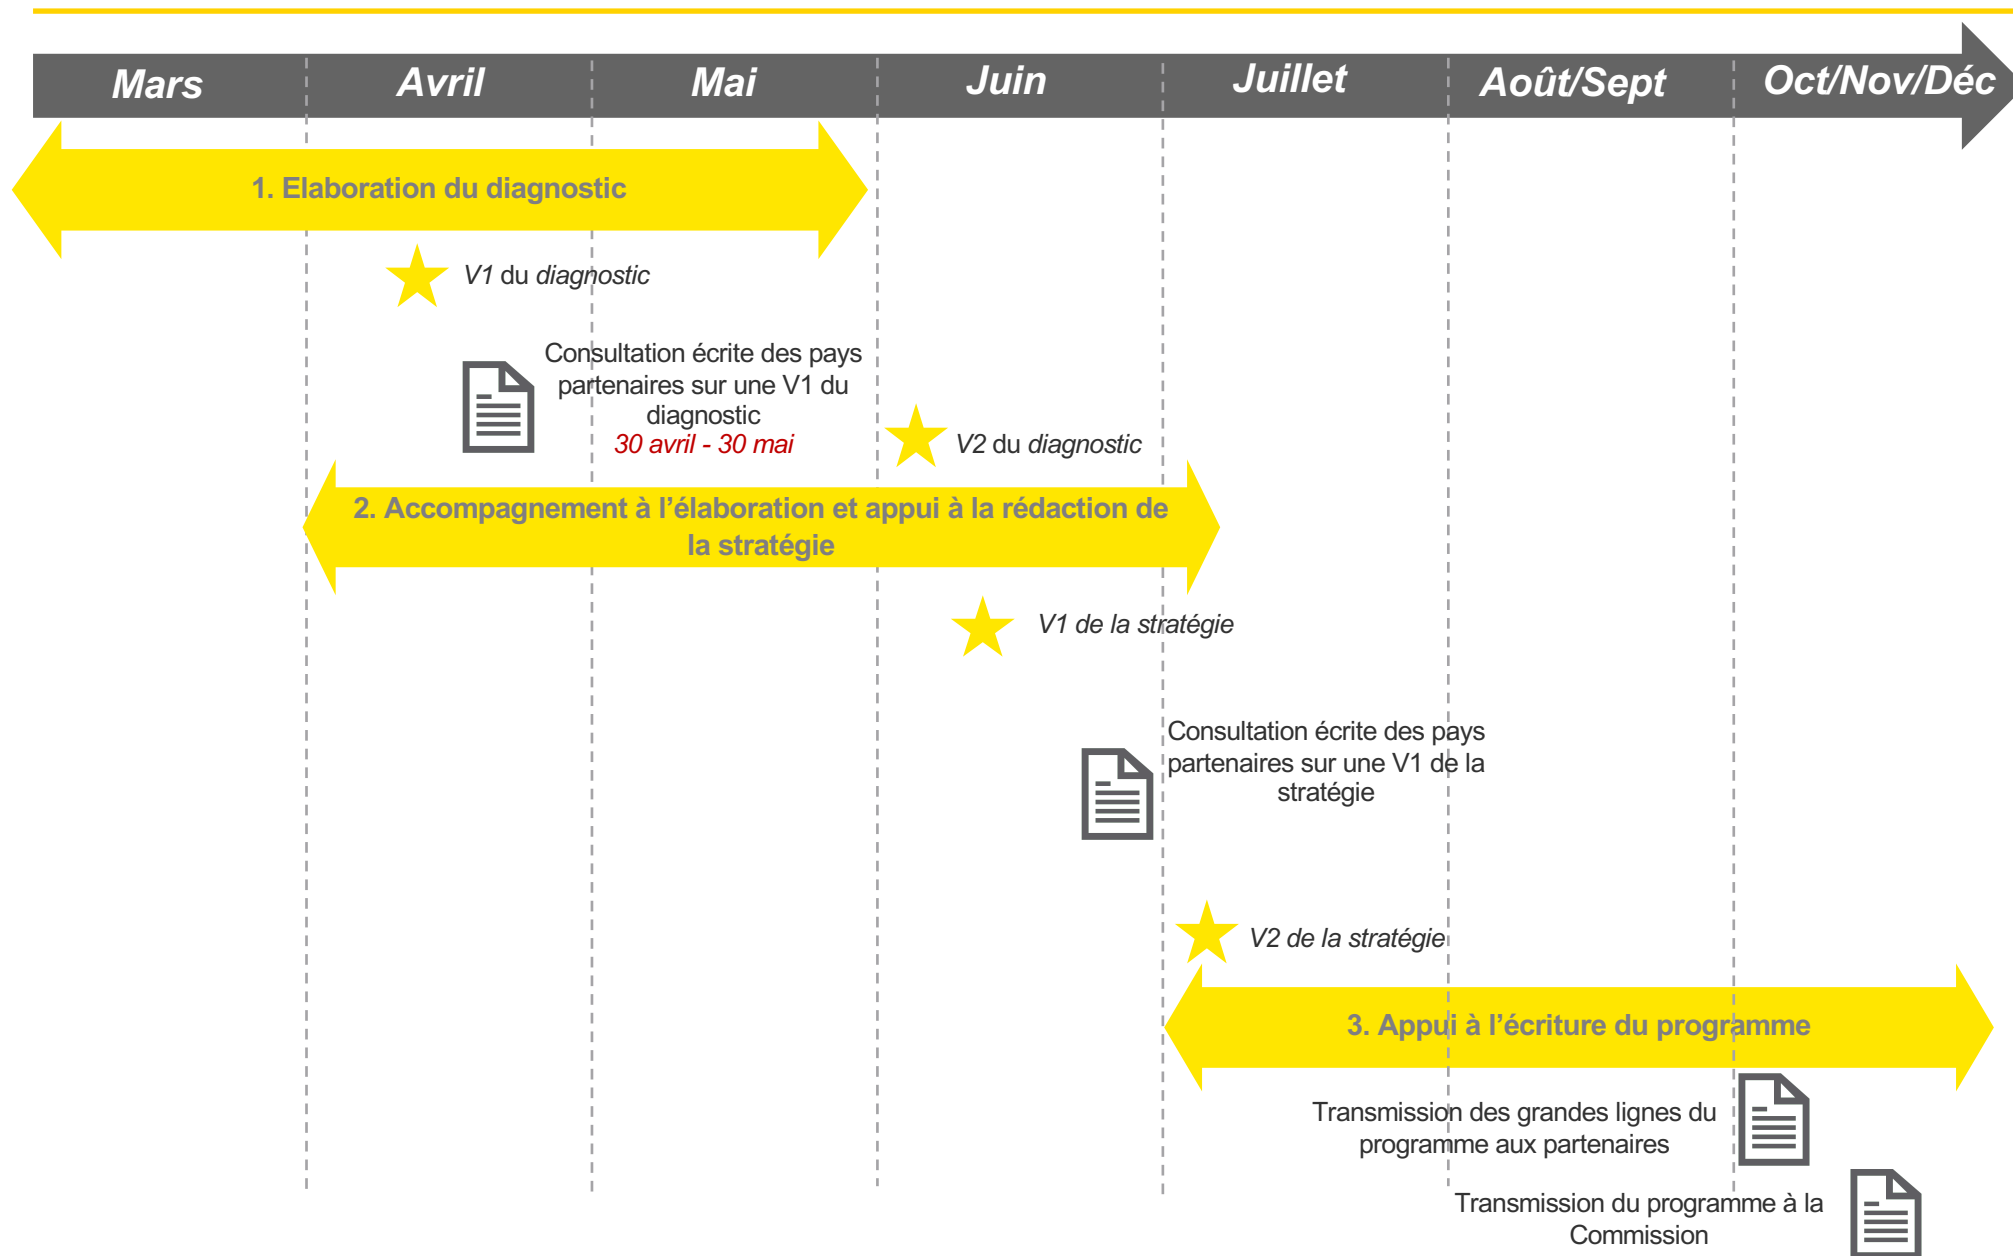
Mars Avril Mai Juin Juillet Août/Sept Oct/Nov/Déc

1. Elaboration du diagnostic

V1 du diagnostic

Consultation écrite des pays partenaires sur une V1 du diagnostic
30 avril - 30 mai

V2 du diagnostic

2. Accompagnement à l'élaboration et appui à la rédaction de la stratégie

V1 de la stratégie

Consultation écrite des pays partenaires sur une V1 de la stratégie

V2 de la stratégie

3. Appui à l'écriture du programme

Transmission des grandes lignes du programme aux partenaires

Transmission du programme à la Commission